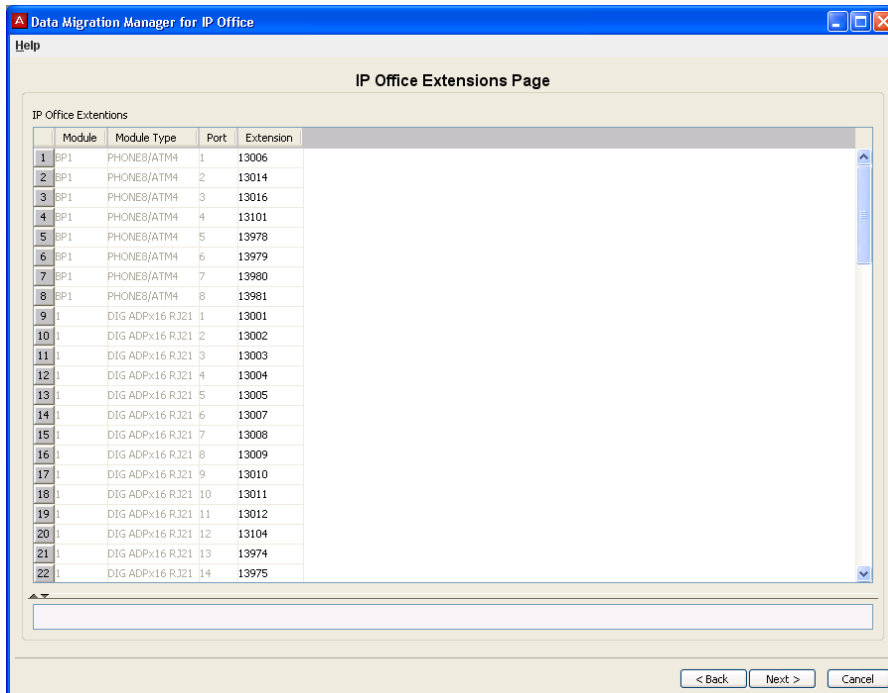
Data Migration Manager for IP Office

Help

IP Office Extensions Page

IP Office Extentions

| | Module | Module Type | Port | Extension |
|---|---|---|---|---|
| 1 | BP1 | PHONE8/ATM4 | 1 | 13006 |
| 2 | BP1 | PHONE8/ATM4 | 2 | 13014 |
| 3 | BP1 | PHONE8/ATM4 | 3 | 13016 |
| 4 | BP1 | PHONE8/ATM4 | 4 | 13101 |
| 5 | BP1 | PHONE8/ATM4 | 5 | 13978 |
| 6 | BP1 | PHONE8/ATM4 | 6 | 13979 |
| 7 | BP1 | PHONE8/ATM4 | 7 | 13980 |
| 8 | BP1 | PHONE8/ATM4 | 8 | 13981 |
| 9 | 1 | DIG ADPx16 RJ21 | 1 | 13001 |
| 10 | 1 | DIG ADPx16 RJ21 | 2 | 13002 |
| 11 | 1 | DIG ADPx16 RJ21 | 3 | 13003 |
| 12 | 1 | DIG ADPx16 RJ21 | 4 | 13004 |
| 13 | 1 | DIG ADPx16 RJ21 | 5 | 13005 |
| 14 | 1 | DIG ADPx16 RJ21 | 6 | 13007 |
| 15 | 1 | DIG ADPx16 RJ21 | 7 | 13008 |
| 16 | 1 | DIG ADPx16 RJ21 | 8 | 13009 |
| 17 | 1 | DIG ADPx16 RJ21 | 9 | 13010 |
| 18 | 1 | DIG ADPx16 RJ21 | 10 | 13011 |
| 19 | 1 | DIG ADPx16 RJ21 | 11 | 13012 |
| 20 | 1 | DIG ADPx16 RJ21 | 12 | 13104 |
| 21 | 1 | DIG ADPx16 RJ21 | 13 | 13974 |
| 22 | 1 | DIG ADPx16 RJ21 | 14 | 13975 |

< Back   Next >   Cancel